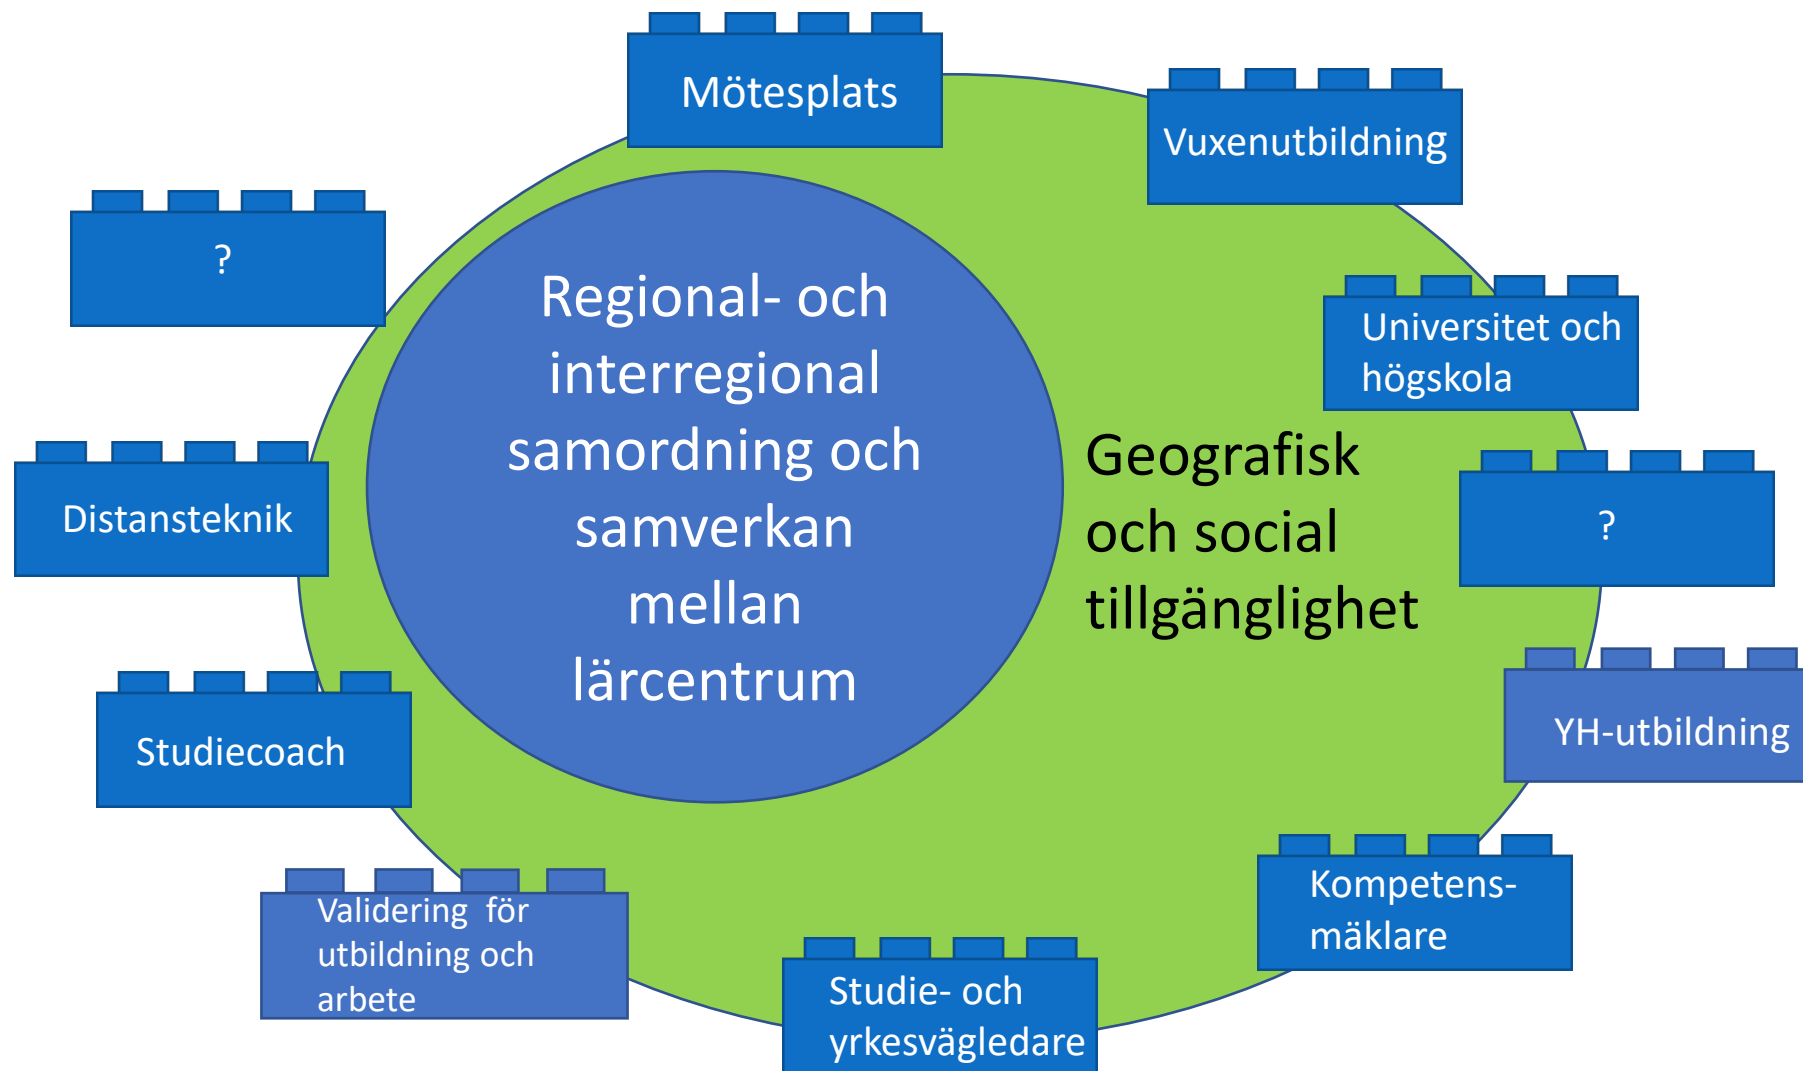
Mötesplats

Vuxenutbildning

?

Regional- och interregional samordning och samverkan mellan lärcentrum

Universitet och högskola

Geografisk och social tillgänglighet

Distansteknik

?

YH-utbildning

Studiecoach

Kompetens-mäklare

Validering för utbildning och arbete

Studie- och yrkesvägledare